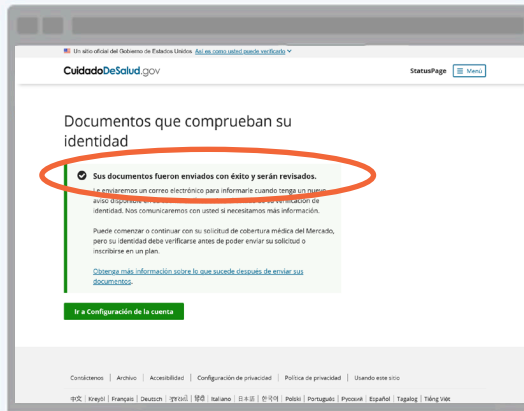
Un sitio oficial del Gobierno de Estados Unidos Así es como usted puede verificarlo

CuidadoDeSalud.gov

StatusPage Menú

Documentos que comprueban su identidad

Sus documentos fueron enviados con éxito y serán revisados.

Le enviaremos un correo electrónico para informarle cuando tenga un nuevo aviso disponible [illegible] verificación de identidad. Nos comunicaremos con usted si necesitamos más información.

Puede comenzar o continuar con su solicitud de cobertura médica del Mercado, pero su identidad debe verificarse antes de poder enviar su solicitud o inscribirse en un plan.

Obtenga más información sobre lo que sucede después de enviar sus documentos.

Ir a Configuración de la cuenta

Contáctenos | Archivo | Accesibilidad | Configuración de privacidad | Política de privacidad | Usando este sitio

中文 | Kreyòl | Français | Deutsch | ગુજરાતી | हिंदी | Italiano | 日本語 | 한국어 | Polski | Português | Русский | Español | Tagalog | Tiếng Việt